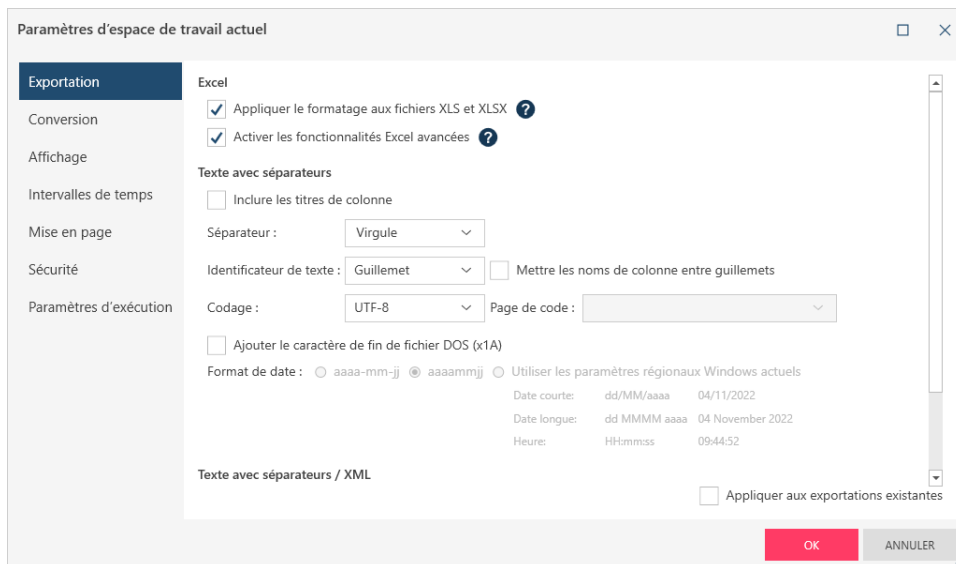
Paramètres d'espace de travail actuel

Exportation
Conversion
Affichage
Intervalles de temps
Mise en page
Sécurité
Paramètres d'exécution

Excel
Appliquer le formatage aux fichiers XLS et XLSX
Activer les fonctionnalités Excel avancées

Texte avec séparateurs
Inclure les titres de colonne
Séparateur : Virgule
Identificateur de texte : Guillemet
Mettre les noms de colonne entre guillemets
Codage : UTF-8
Page de code :
Ajouter le caractère de fin de fichier DOS (x1A)
Format de date : aaaa-mm-jj aaaammjj Utiliser les paramètres régionaux Windows actuels

| | | |
|---|---|---|
| Date courte: | dd/MM/aaaa | 04/11/2022 |
| Date longue: | dd MMMM aaaa | 04 November 2022 |
| Heure: | HH:mm:ss | 09:44:52 |

Texte avec séparateurs / XML
Appliquer aux exportations existantes

OK
ANNULER